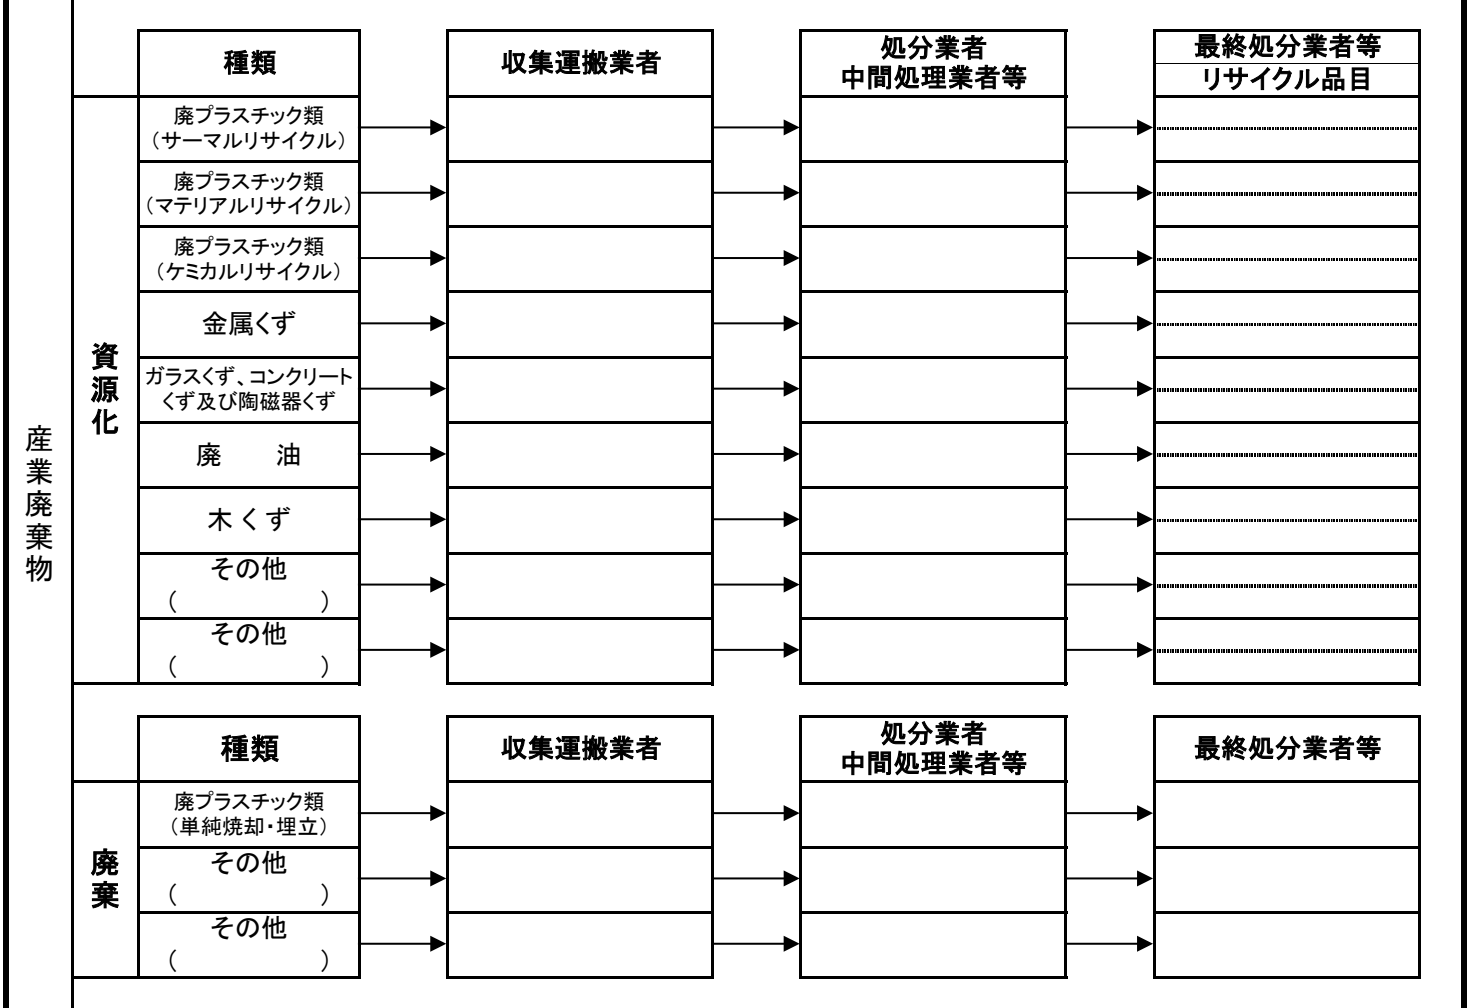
産業廃棄物

資源化

| 種類 | 収集運搬業者 | 処分業者 中間処理業者等 | 最終処分業者等 リサイクル品目 |
|---|---|---|---|
| 廃プラスチック類（サーマルリサイクル） | | | |
| 廃プラスチック類（マテリアルリサイクル） | | | |
| 廃プラスチック類（ケミカルリサイクル） | | | |
| 金属くず | | | |
| ガラスくず、コンクリートくず及び陶磁器くず | | | |
| 廃　油 | | | |
| 木くず | | | |
| その他（　　　） | | | |
| その他（　　　） | | | |

廃棄

| 種類 | 収集運搬業者 | 処分業者 中間処理業者等 | 最終処分業者等 |
|---|---|---|---|
| 廃プラスチック類（単純焼却・埋立） | | | |
| その他（　　　） | | | |
| その他（　　　） | | | |